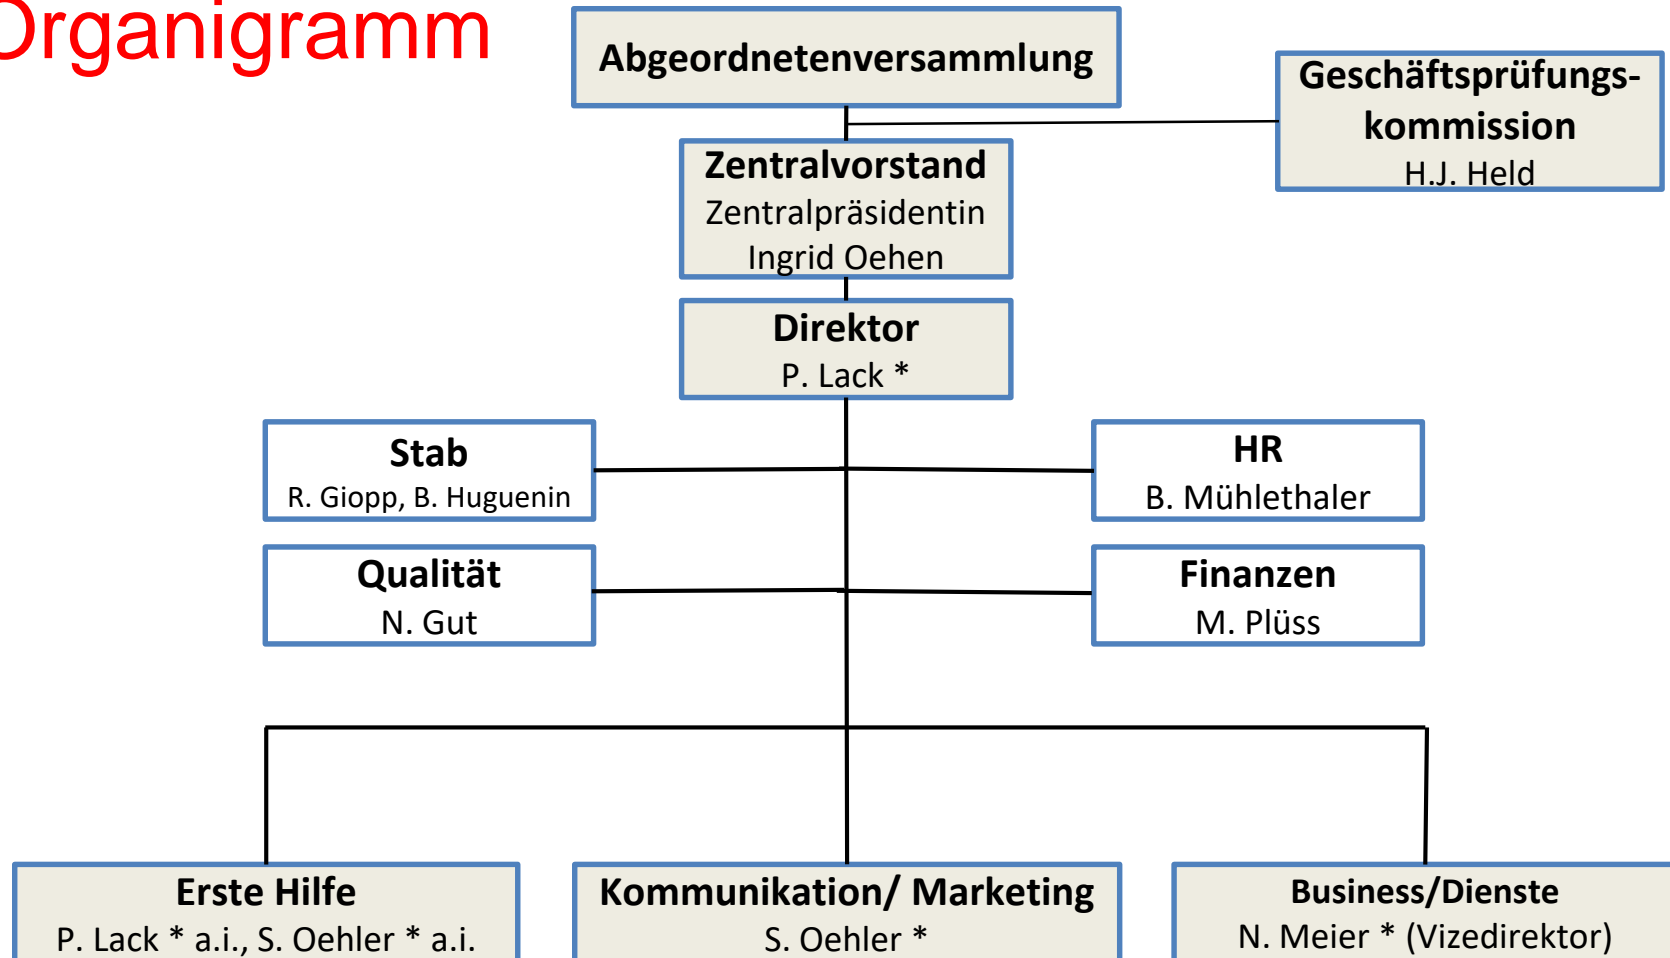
rganigramm

Abgeordnetenversammlung

Geschäftsprüfungskommission
H.J. Held

Zentralvorstand
Zentralpräsidentin
Ingrid Oehen

Direktor
P. Lack *

Stab
R. Giopp, B. Huguenin

HR
B. Mühlethaler

Qualität
N. Gut

Finanzen
M. Plüss

Erste Hilfe
P. Lack * a.i., S. Oehler * a.i.

Kommunikation/ Marketing
S. Oehler *

Business/Dienste
N. Meier * (Vizedirektor)